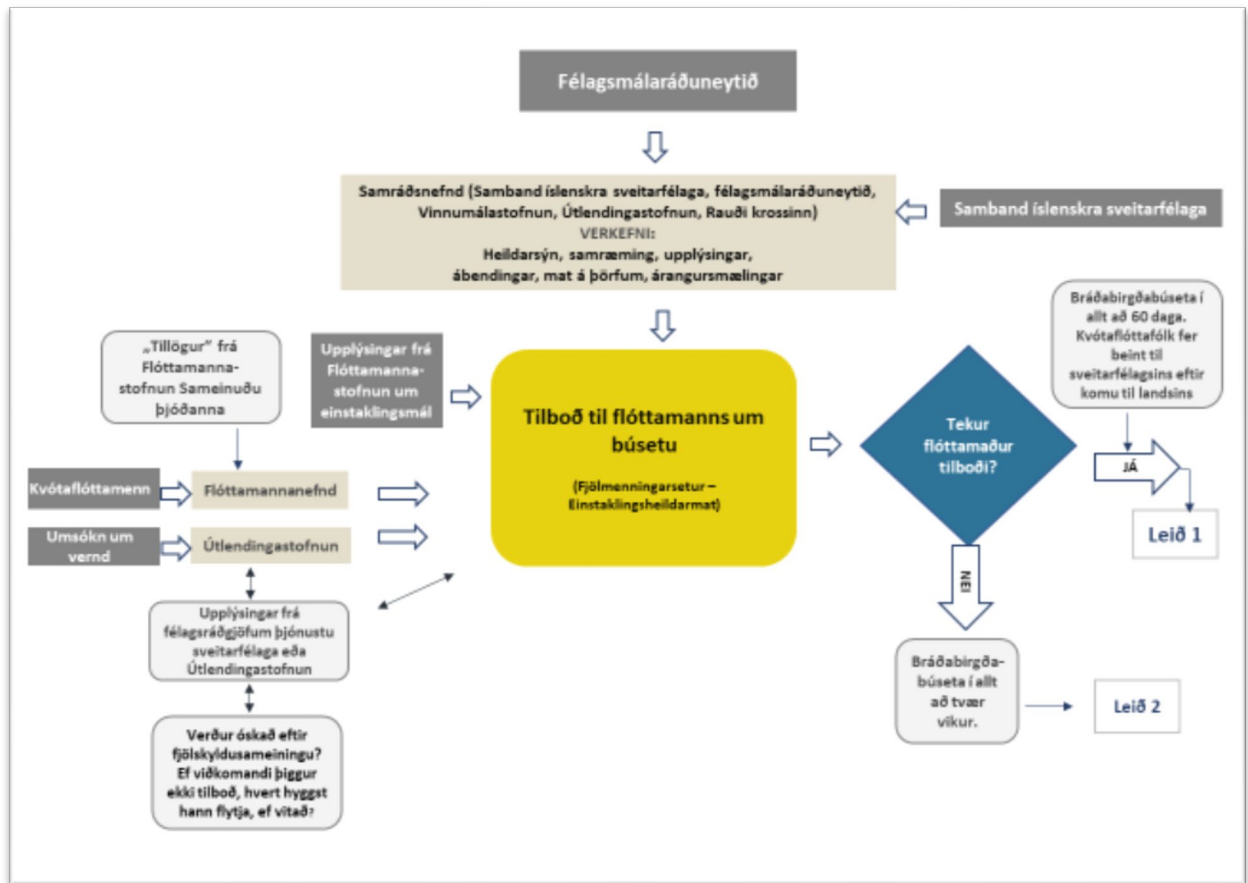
Félagsmálaráðuneytið

Samráðsnefnd (Samband íslenskra sveitarfélaga, félagsmálaráðuneytið, Vinnumálastofnun, Útlendingastofnun, Rauði krossinn)
VERKEFNI:
Heildarsýn, samræming, upplýsingar, ábendingar, mat á þörfum, árangursmælingar

Samband íslenskra sveitarfélaga

„Tillögur" frá Flóttamannastofnun Sameinuðu þjóðanna

Upplýsingar frá Flóttamannastofnun um einstaklingsmál

Kvótaflóttamenn

Flóttamannanefnd

Umsókn um vernd

Útlendingastofnun

Upplýsingar frá félagsráðgjöfum þjónustu sveitarfélaga eða Útlendingastofnun

Verður óskað eftir fjölskyldusameiningu? Ef viðkomandi þiggur ekki tilboð, hvert hyggst hann flytja, ef vitað?

Tilboð til flóttamanns um búsetu

(Fjölmenningarsetur – Einstaklingsheildarmat)

Tekur flóttamaður tilboði?

Bráðabirgðabúseta í allt að 60 daga. Kvótaflóttafólk fer beint til sveitarfélagsins eftir komu til landsins

JÁ

Leið 1

NEI

Bráðabirgðabúseta í allt að tvær vikur.

Leið 2